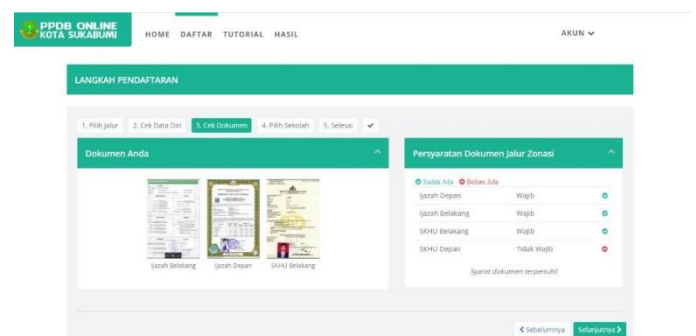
PPDB ONLINE
KOTA SUKABUMI

HOME DAFTAR TUTORIAL HASIL

AKUN

LANGKAH PENDAFTARAN

1. Pilih Jalur 2. Cek Data Diri 3. Cek Dokumen 4. Pilih Sekolah 5. Selesai ✔

Dokumen Anda

Ijazah Belakang Ijazah Depan SKHU Belakang

Persyaratan Dokumen Jalur Zonasi

Sudah Ada Belum Ada

| | | |
|---|---|---|
| Ijazah Depan | Wajib | |
| Ijazah Belakang | Wajib | |
| SKHU Belakang | Wajib | |
| SKHU Depan | Tidak Wajib | |

Syarat dokumen terpenuhi!

< Sebelumnya Selanjutnya >